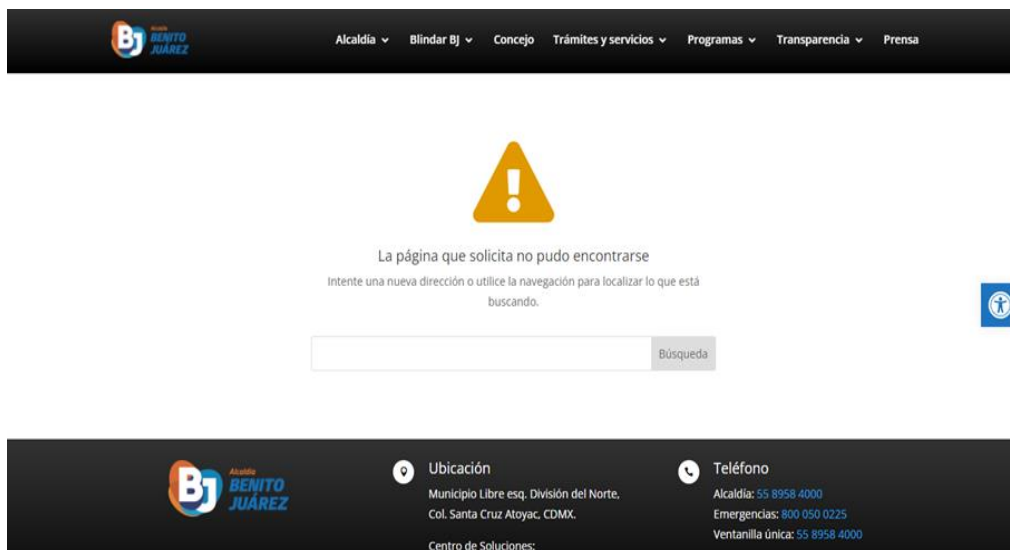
BJ Alcaldía BENITO JUÁREZ

Alcaldía ⌄ Blindar BJ ⌄ Concejo Trámites y servicios ⌄ Programas ⌄ Transparencia ⌄ Prensa

La página que solicita no pudo encontrarse

Intente una nueva dirección o utilice la navegación para localizar lo que está buscando.

Búsqueda

BJ Alcaldía BENITO JUÁREZ

Ubicación

Municipio Libre esq. División del Norte, Col. Santa Cruz Atoyac, CDMX.

Centro de Soluciones:

Teléfono

Alcaldía: 55 8958 4000

Emergencias: 800 050 0225

Ventanilla única: 55 8958 4000